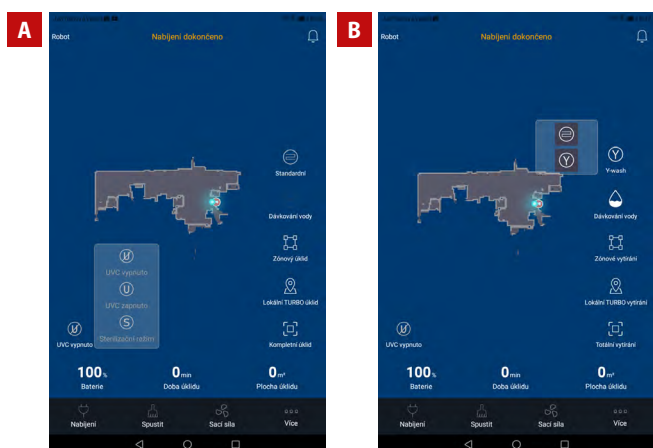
A

Robot
Nabíjení dokončeno

Standardní

Dávkování vody

Zónový úklid

Lokální TURBO úklid

Kompletní úklid

UVC vypnuto
UVC zapnuto
Sterilizační režim

UVC vypnuto

100%
Baterie

0min
Doba úklidu

0m²
Plocha úklidu

Nabíjení
Spustit
Sací síla
Více

B

Robot
Nabíjení dokončeno

Y-wash

Dávkování vody

Zónové vytírání

Lokální TURBO vytírání

Totální vytírání

UVC vypnuto

100%
Baterie

0min
Doba úklidu

0m²
Plocha úklidu

Nabíjení
Spustit
Sací síla
Více